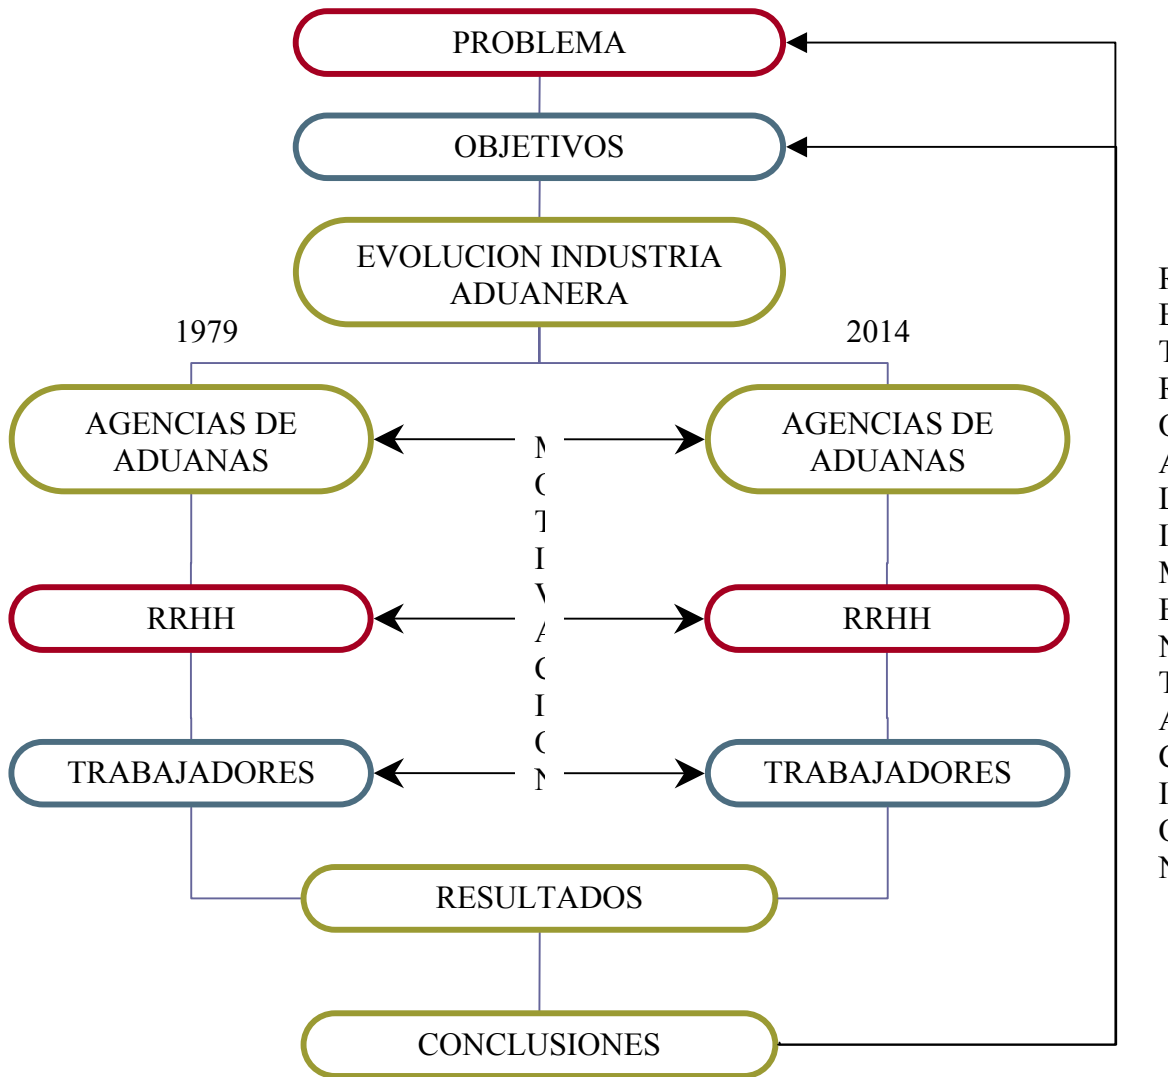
PROBLEMA

OBJETIVOS

EVOLUCION INDUSTRIA ADUANERA

1979

2014

AGENCIAS DE ADUANAS

AGENCIAS DE ADUANAS

M
O
T
I
V
A
C
I
O
N

RRHH

RRHH

TRABAJADORES

TRABAJADORES

RESULTADOS

CONCLUSIONES

R
E
T
R
O
A
L
I
M
E
N
T
A
C
I
O
N